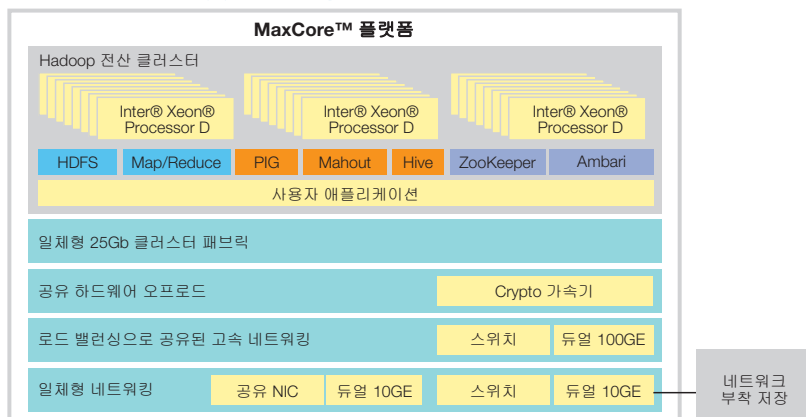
MaxCore™ 플랫폼

Hadoop 전산 클러스터

Inter® Xeon® Processor D

Inter® Xeon® Processor D

Inter® Xeon® Processor D

HDFS
Map/Reduce
PIG
Mahout
Hive
ZooKeeper
Ambari

사용자 애플리케이션

일체형 25Gb 클러스터 패브릭

공유 하드웨어 오프로드
Crypto 가속기

로드 밸런싱으로 공유된 고속 네트워킹
스위치
듀얼 100GE

일체형 네트워킹
공유 NIC
듀얼 10GE
스위치
듀얼 10GE

네트워크 부착 저장